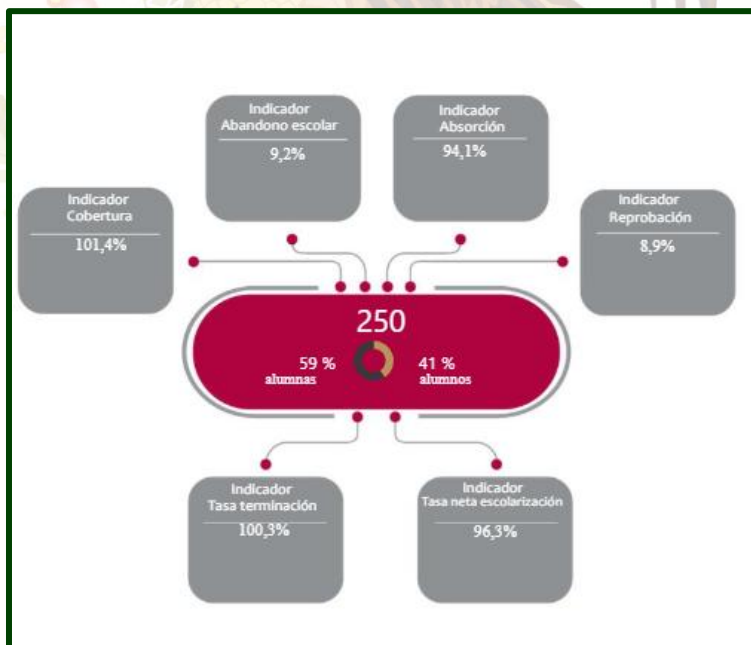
Indicador
Abandono escolar
9,2%

Indicador
Absorción
94,1%

Indicador
Cobertura
101,4%

Indicador
Reprobación
8,9%

250
59 %
alumnas
41 %
alumnos

Indicador
Tasa terminación
100,3%

Indicador
Tasa neta escolarización
96,3%